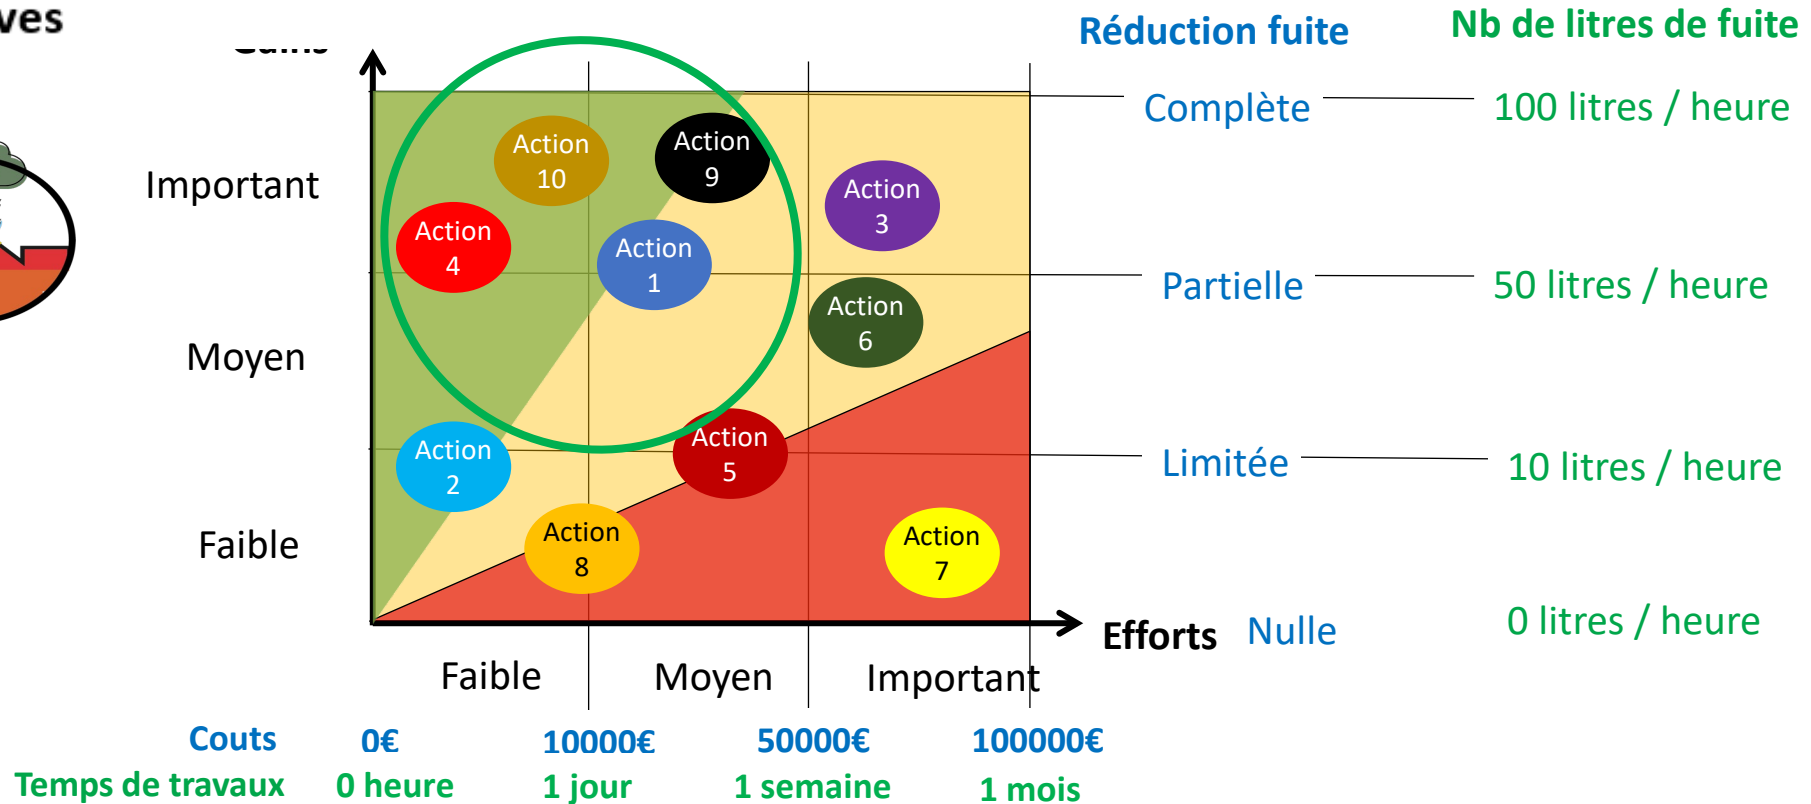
ves

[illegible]

Réduction fuite

Nb de litres de fuite

Important

Moyen

Faible

Action 10

Action 9

Action 3

Action 4

Action 1

Action 6

Action 2

Action 5

Action 8

Action 7

Complète

100 litres / heure

Partielle

50 litres / heure

Limitée

10 litres / heure

Efforts

Nulle

0 litres / heure

Faible

Moyen

Important

Couts

0€

10000€

50000€

100000€

Temps de travaux

0 heure

1 jour

1 semaine

1 mois